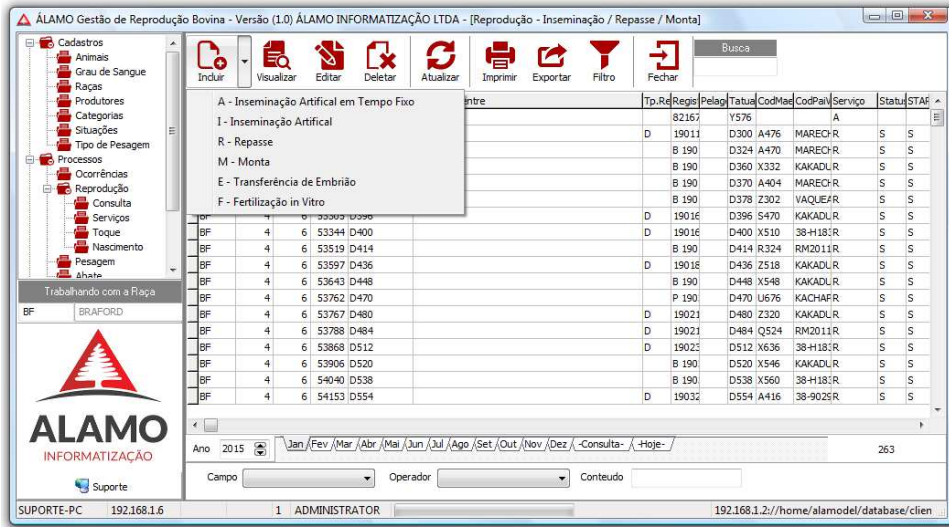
ÁLAMO Gestão de Reprodução Bovina - Versão (1.0) ÁLAMO INFORMATIZAÇÃO LTDA - [Reprodução - Inseminação / Repasse / Monta]

Cadastros
Animais
Grau de Sangue
Raças
Produtores
Categorias
Situações
Tipo de Pesagem
Processos
Ocorrências
Reprodução
Consulta
Serviços
Toque
Nascimento
Pesagem
Abate

Trabalhando com a Raça
BF BRAFORD

ALAMO
INFORMATIZAÇÃO

Suporte

Incluir Visualizar Editar Deletar Atualizar Imprimir Exportar Filtro Fechar
Busca

A - Inseminação Artifical em Tempo Fixo
I - Inseminação Artifical
R - Repasse
M - Monta
E - Transferência de Embrião
F - Fertilização in Vitro

| | | | | | entre | Tp.Re | Regis | Pelag | Tatua | CodMae | CodPai | Serviço | Status | STAR |
|---|---|---|---|---|---|---|---|---|---|---|---|---|---|---|
| | | | | | | | 82167 | | Y576 | | | A | | |
| | | | | | | D | 19011 | | D300 | A476 | MARECH | R | S | S |
| | | | | | | | B 190 | | D324 | A470 | MARECH | R | S | S |
| | | | | | | | B 190 | | D360 | X332 | KAKADU | R | S | S |
| | | | | | | | B 190 | | D370 | A404 | MARECH | R | S | S |
| | | | | | | | B 190 | | D378 | Z302 | VAQUEA | R | S | S |
| BF | 4 | 6 | 53303 | D396 | | D | 19016 | | D396 | S470 | KAKADU | R | S | S |
| BF | 4 | 6 | 53344 | D400 | | D | 19016 | | D400 | X510 | 38-H183 | R | S | S |
| BF | 4 | 6 | 53519 | D414 | | | B 190 | | D414 | R324 | RM2011 | R | S | S |
| BF | 4 | 6 | 53597 | D436 | | D | 19018 | | D436 | Z518 | KAKADU | R | S | S |
| BF | 4 | 6 | 53643 | D448 | | | B 190 | | D448 | X548 | KAKADU | R | S | S |
| BF | 4 | 6 | 53762 | D470 | | | P 190 | | D470 | U676 | KACHAF | R | S | S |
| BF | 4 | 6 | 53767 | D480 | | D | 19021 | | D480 | Z320 | KAKADU | R | S | S |
| BF | 4 | 6 | 53788 | D484 | | D | 19021 | | D484 | Q524 | RM2011 | R | S | S |
| BF | 4 | 6 | 53868 | D512 | | D | 19023 | | D512 | X636 | 38-H183 | R | S | S |
| BF | 4 | 6 | 53906 | D520 | | | B 190 | | D520 | X546 | KAKADU | R | S | S |
| BF | 4 | 6 | 54040 | D538 | | | B 190 | | D538 | X560 | 38-H183 | R | S | S |
| BF | 4 | 6 | 54153 | D554 | | D | 19032 | | D554 | A416 | 38-9025 | R | S | S |

Ano 2015 Jan Fev Mar Abr Mai Jun Jul Ago Set Out Nov Dez -Consulta- -Hoje- 263

Campo Operador Conteudo

SUPORTE-PC 192.168.1.6 1 ADMINISTRATOR 192.168.1.2:/home/alamodel/database/clien